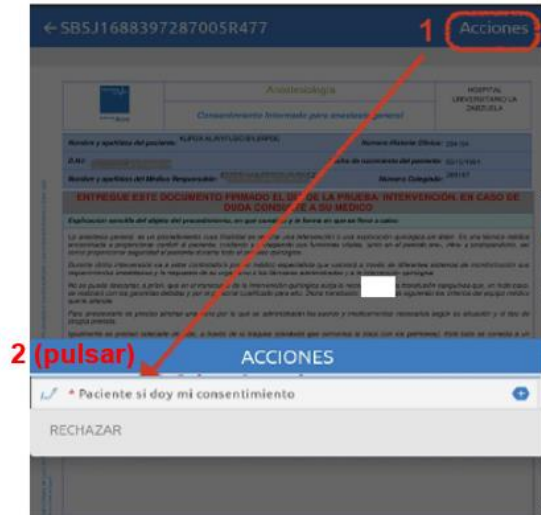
← SB5J1688397287005R477

1 Acciones

Anestesiología

Consentimiento Informado para anestesia general

HOSPITAL UNIVERSITARIO LA ZARZUELA

Nombre y apellidos del paciente: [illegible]

Número Historia Clínica: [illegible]

D.N.I: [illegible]

Fecha de nacimiento del paciente: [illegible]

Nombre y apellidos del Médico Responsable: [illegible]

Número Colegiado: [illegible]

ENTREGUE ESTE DOCUMENTO FIRMADO EL DÍA DE LA PRUEBA/ INTERVENCIÓN. EN CASO DE DUDA CONSULTE A SU MÉDICO

Explicación sencilla del objetivo del procedimiento, en qué consiste y la forma en que se lleva a cabo.

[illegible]

2 (pulsar)

ACCIONES

* Paciente si doy mi consentimiento

RECHAZAR